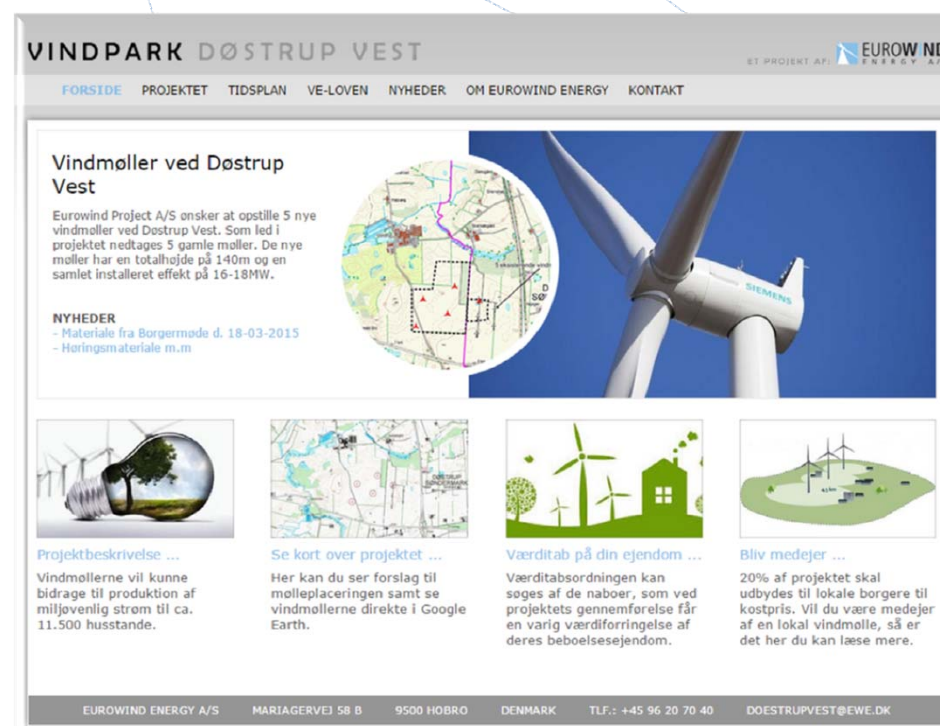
VINDPARK DØSTRUP VEST

ET PROJEKT AF: EUROWIND ENERGY A/S

FORSIDE PROJEKTET TIDSPLAN VE-LOVEN NYHEDER OM EUROWIND ENERGY KONTAKT

Vindmøller ved Døstrup Vest

Eurowind Project A/S ønsker at opstille 5 nye vindmøller ved Døstrup Vest. Som led i projektet nedtages 5 gamle møller. De nye møller har en totalhøjde på 140m og en samlet installeret effekt på 16-18MW.

NYHEDER
- Materiale fra Borgermøde d. 18-03-2015
- Høringsmateriale m.m

SIEMENS

Projektbeskrivelse ...
Vindmøllerne vil kunne bidrage til produktion af miljøvenlig strøm til ca. 11.500 husstande.

Se kort over projektet ...
Her kan du ser forslag til mølleplaceringen samt se vindmøllerne direkte i Google Earth.

Værditab på din ejendom ...
Værditabsordningen kan søges af de naboer, som ved projektets gennemførelse får en varig værdiforringelse af deres beboelsesejendom.

Bliv medejer ...
20% af projektet skal udbydes til lokale borgere til kostpris. Vil du være medejer af en lokal vindmølle, så er det her du kan læse mere.

EUROWIND ENERGY A/S MARIAGERVEJ 58 B 9500 HOBRO DENMARK TLF.: +45 96 20 70 40 DOESTRUPVEST@EWE.DK